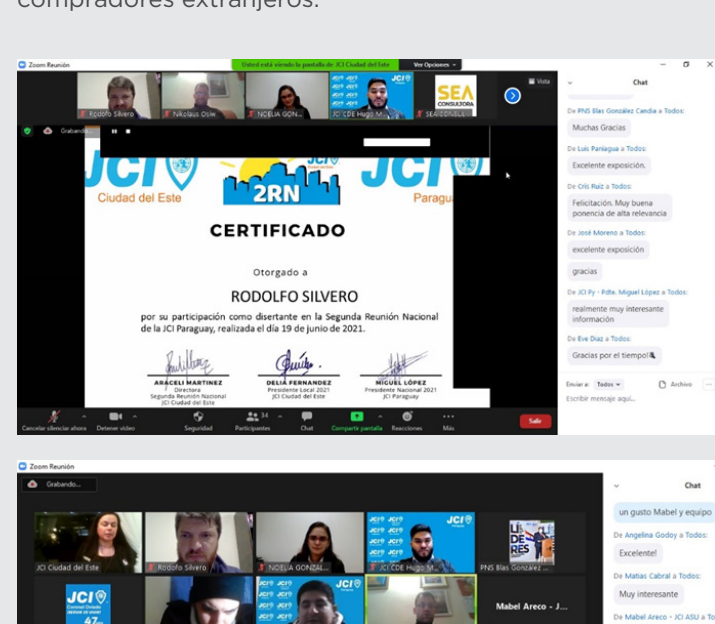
compradores extranjeros.

Zoom Reunión

Usted está viendo la pantalla de JCI Ciudad del Este  Ver Opciones

Vista

Rodolfo Silvero  Nikolaus Osw  NOELIA GON...  JCI CDE Hugo M  SEA CONSUL

SEA CONSULTORA

Grabando...

JCI Ciudad del Este

2RN

JCI Paragu

CERTIFICADO

Otorgado a

RODOLFO SILVERO

por su participación como disertante en la Segunda Reunión Nacional de la JCI Paraguay, realizada el día 19 de junio de 2021.

ARACELI MARTINEZ
Directora
Segunda Reunión Nacional
JCI Ciudad del Este

DELIA FERNANDEZ
Presidente Local 2021
JCI Ciudad del Este

MIGUEL LÓPEZ
Presidente Nacional 2021
JCI Paraguay

Cancelar silenciar ahora  Detener video  Seguridad  Participantes 14  Chat  Compartir pantalla  Reacciones  Más  Salir

Chat

De PNS Blas González Candia a Todos:
Muchas Gracias

De Luis Paniagua a Todos:
Excelente exposición.

De Cris Ruiz a Todos:
Felicitación. Muy buena ponencia de alta relevancia

De José Moreno a Todos:
excelente exposición

gracias

De JCI Py - Pdte. Miguel López a Todos:
realmente muy interesante información

De Eve Diaz a Todos:
Gracias por el tiempo!

Enviar a: Todos  Archivo
Escribir mensaje aquí...

Zoom Reunión

Grabando...

JCI Ciudad del Este  Rodolfo Silvero  NOELIA GONZAL...  JCI CDE Hugo M...  PNS Blas González ...

LI DE RES

JCI

Mabel Areco - J...

Chat

un gusto Mabel y equipo

De Angelina Godoy a Todos:
Excelente!

De Matias Cabral a Todos:
Muy interesante

De Mabel Areco - JCI ASU a To